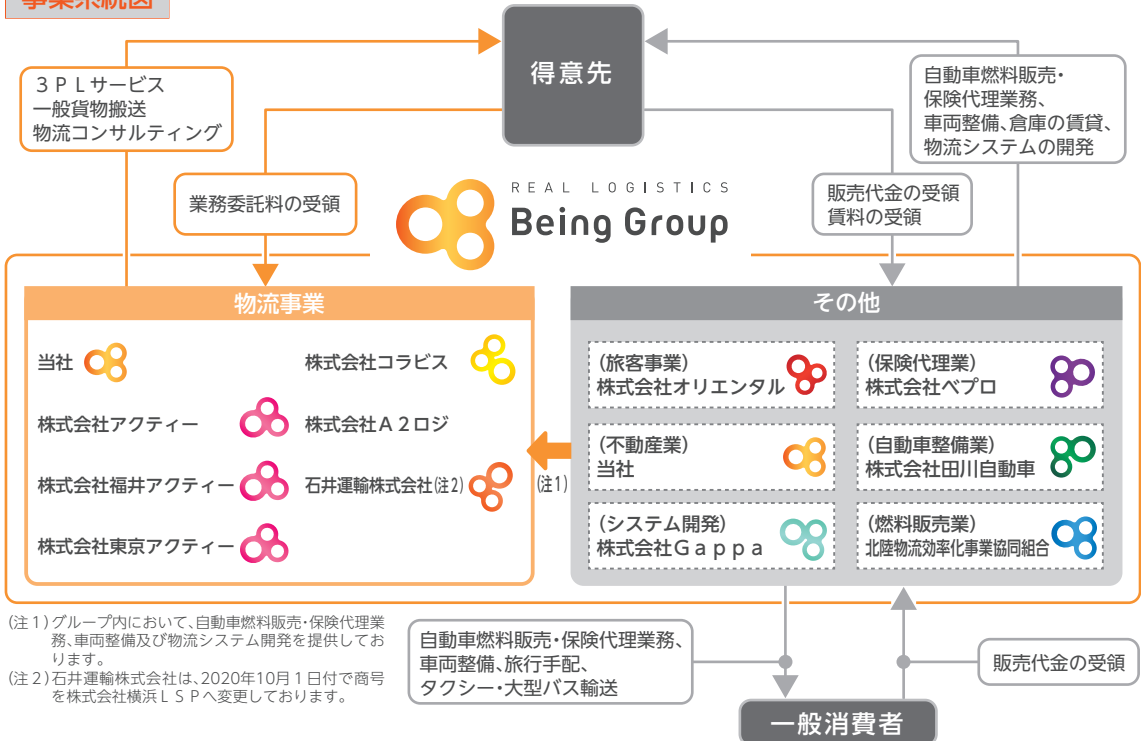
事業系統図

得意先

３ＰＬサービス
一般貨物搬送
物流コンサルティング

業務委託料の受領

REAL LOGISTICS
Being Group

自動車燃料販売・
保険代理業務、
車両整備、倉庫の賃貸、
物流システムの開発

販売代金の受領
賃料の受領

物流事業

当社
株式会社コラビス
株式会社アクティー
株式会社Ａ２ロジ
株式会社福井アクティー
石井運輸株式会社(注2)
株式会社東京アクティー

(注1)

その他

(旅客事業)
株式会社オリエンタル

(保険代理業)
株式会社ベプロ

(不動産業)
当社

(自動車整備業)
株式会社田川自動車

(システム開発)
株式会社Ｇａｐｐａ

(燃料販売業)
北陸物流効率化事業協同組合

(注１)グループ内において、自動車燃料販売・保険代理業務、車両整備及び物流システム開発を提供しております。
(注２)石井運輸株式会社は、2020年10月１日付で商号を株式会社横浜ＬＳＰへ変更しております。

自動車燃料販売・保険代理業務、
車両整備、旅行手配、
タクシー・大型バス輸送

販売代金の受領

一般消費者